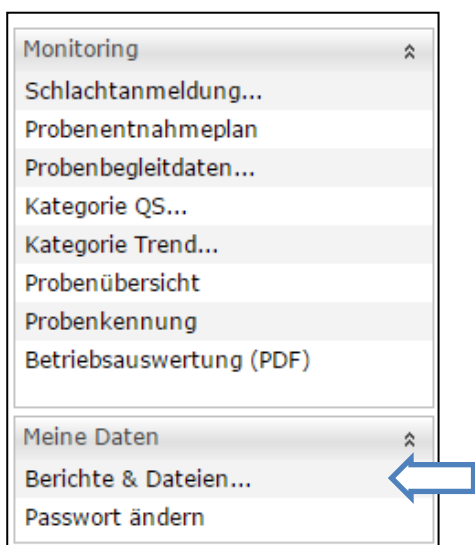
Monitoring

Schlachtanmeldung...

Probenentnahmeplan

Probenbegleitdaten...

Kategorie QS...

Kategorie Trend...

Probenübersicht

Probenkennung

Betriebsauswertung (PDF)

Meine Daten

Berichte & Dateien...

Passwort ändern